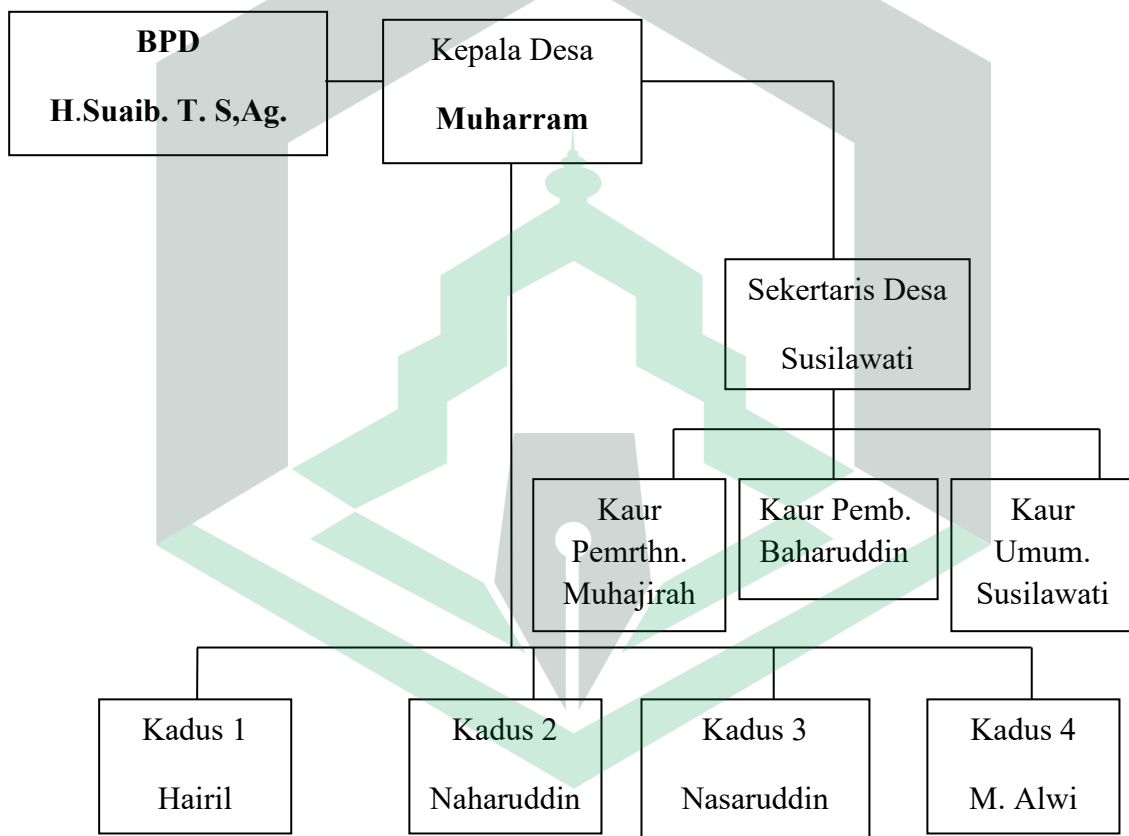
BPD

H.Suaib. T. S,Ag.

Kepala Desa

Muharram

Sekertaris Desa

Susilawati

Kaur Pemrthn. Muhajirah

Kaur Pemb. Baharuddin

Kaur Umum. Susilawati

Kadus 1

Hairil

Kadus 2

Naharuddin

Kadus 3

Nasaruddin

Kadus 4

M. Alwi